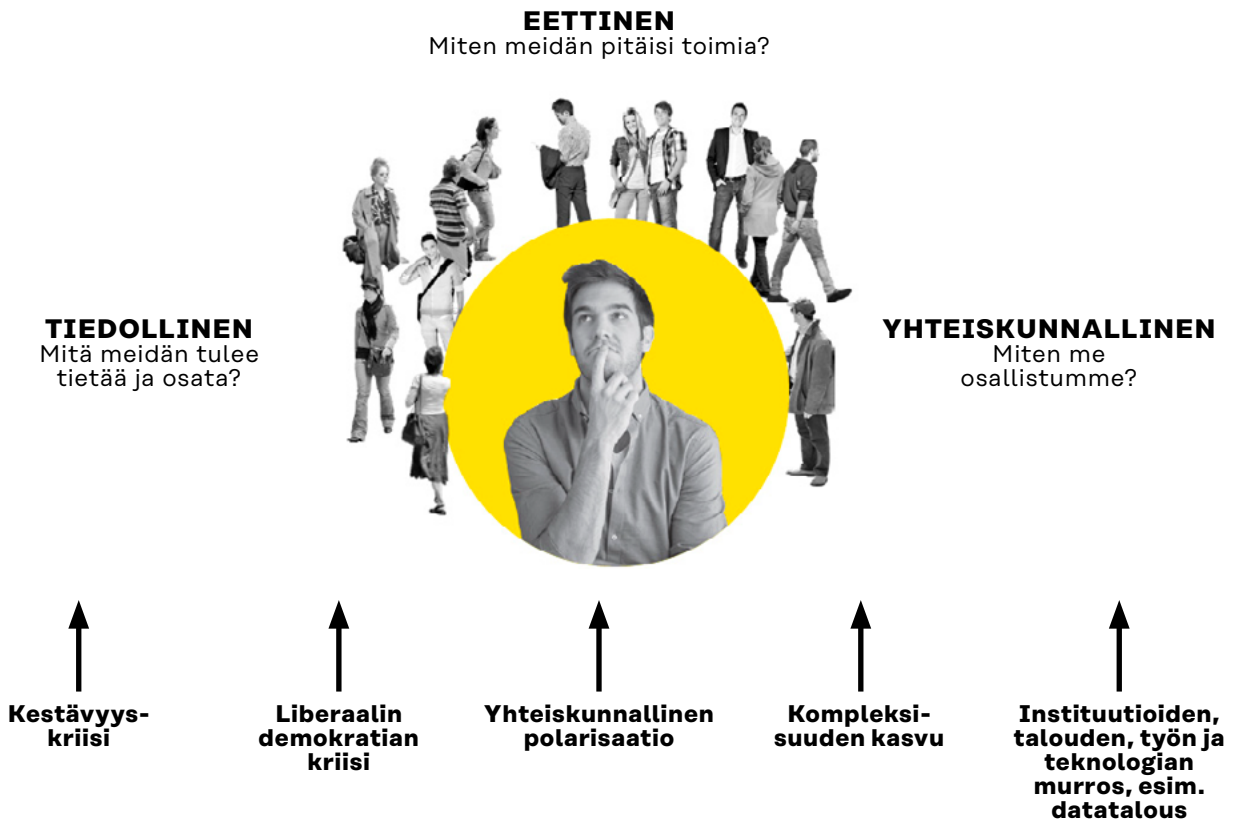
EETTINEN
Miten meidän pitäisi toimia?

TIEDOLLINEN
Mitä meidän tulee tietää ja osata?

YHTEISKUNNALLINEN
Miten me osallistumme?

Kestävyyskriisi

Liberaalin demokratian kriisi

Yhteiskunnallinen polarisaatio

Kompleksisuuden kasvu

Instituutioiden, talouden, työn ja teknologian murros, esim. datatalous